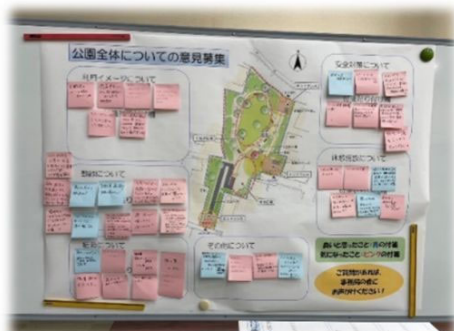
公園全体についての意見募集

公園イメージについて

安全対策について

休憩施設について

整備について

駐車について

その他について

良いと思ったこと：青の付箋
気になったこと：ピンクの付箋

ご質問があれば、事務局の者にお声がけください。